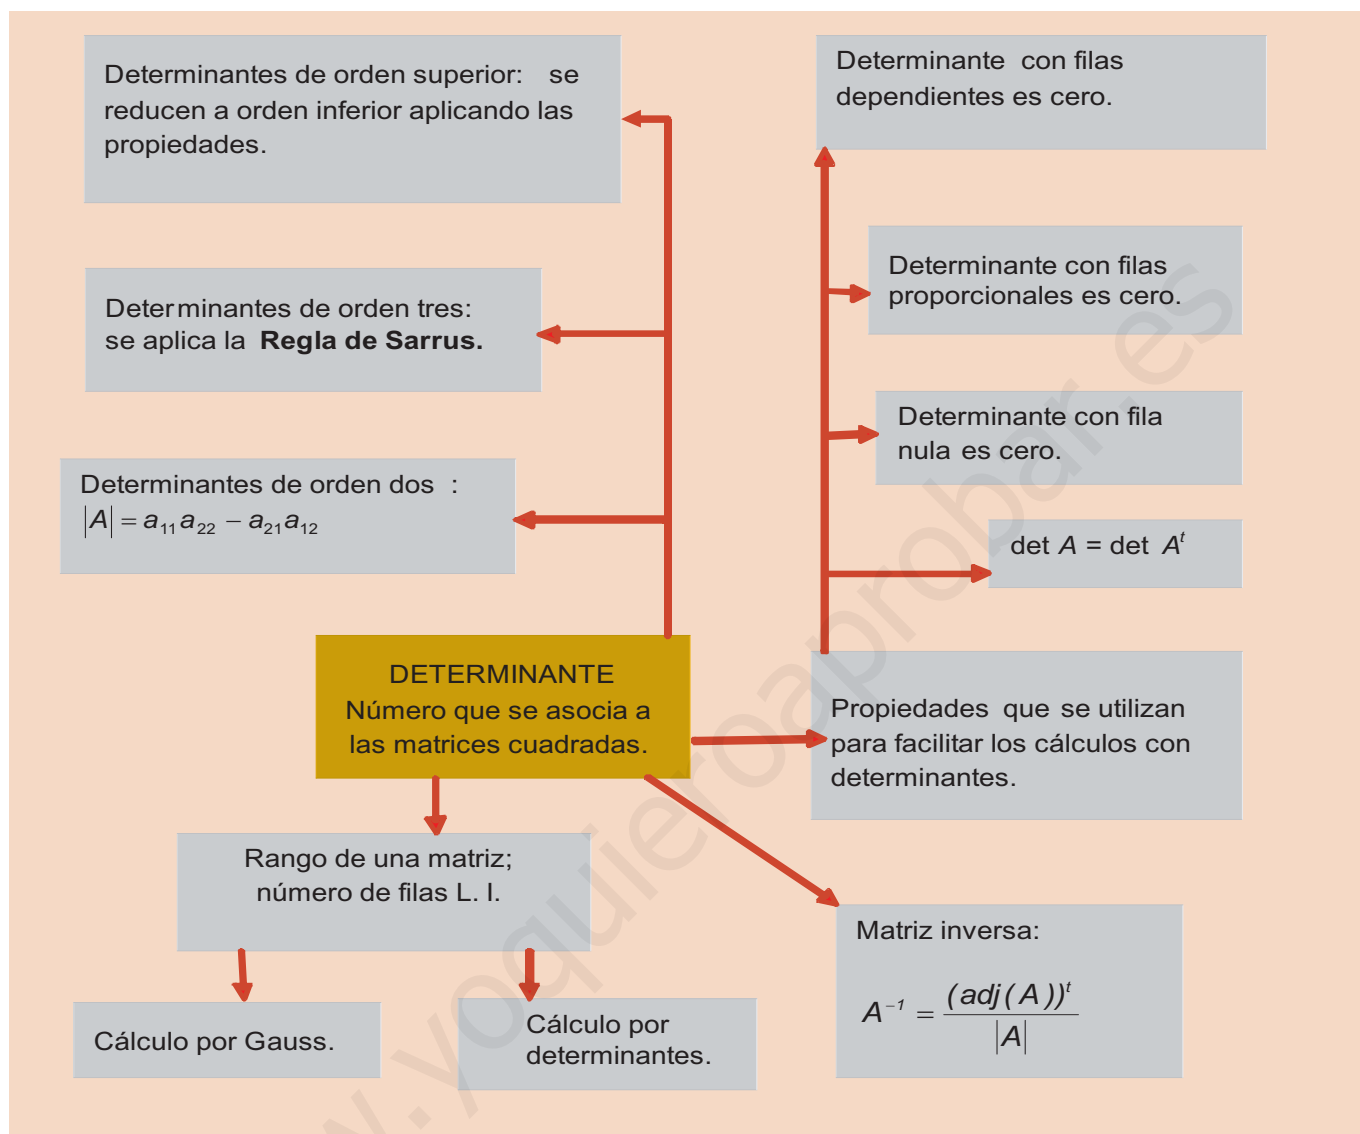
Determinantes de orden superior: se reducen a orden inferior aplicando las propiedades.

Determinantes de orden tres: se aplica la **Regla de Sarrus.**

Determinantes de orden dos :
$|A| = a_{11}a_{22} - a_{21}a_{12}$

Determinante con filas dependientes es cero.

Determinante con filas proporcionales es cero.

Determinante con fila nula es cero.

det $A$ = det $A^t$

DETERMINANTE
Número que se asocia a las matrices cuadradas.

Propiedades que se utilizan para facilitar los cálculos con determinantes.

Rango de una matriz; número de filas L. I.

Matriz inversa:

$A^{-1} = \frac{(adj(A))^t}{|A|}$

Cálculo por Gauss.

Cálculo por determinantes.

www.yoquieroaprobar.es